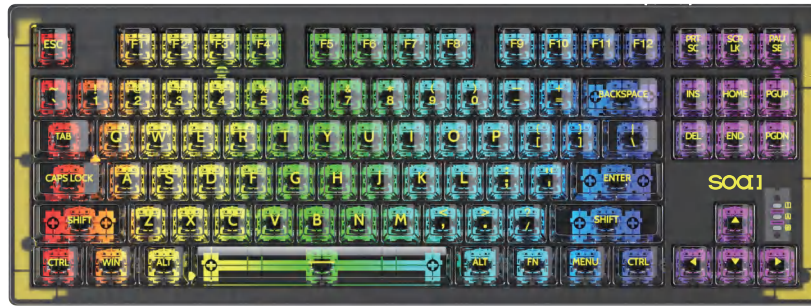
ESC F1 F2 F3 F4 F5 F6 F7 F8 F9 F10 F11 F12 PRT SC SCR LK PAU SE

~ ` ! 1 @ 2 # 3 $ 4 % 5 ^ 6 & 7 * 8 ( 9 ) 0 _ - + = BACKSPACE INS HOME PGUP

TAB Q W E R T Y U I O P { [ } ] | \ DEL END PGDN

CAPS LOCK A S D F G H J K L : ; " ' ENTER

SHIFT Z X C V B N M < , > . ? / SHIFT

CTRL WIN ALT ALT FN MENU CTRL

soa1